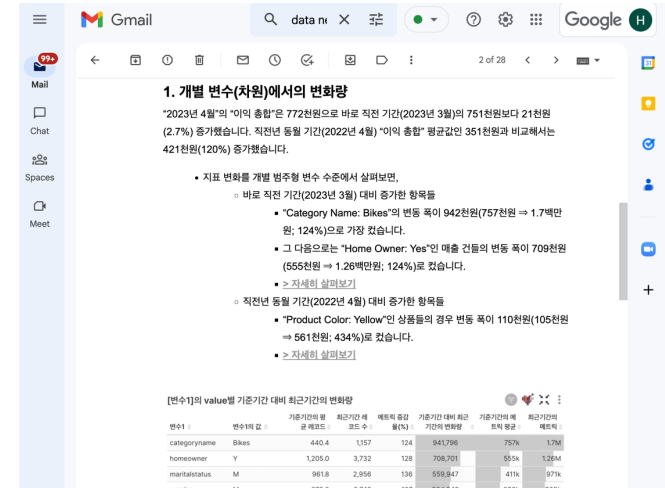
Gmail

data ne

Google H

99+
Mail

Chat

Spaces

Meet

2 of 28

1. 개별 변수(차원)에서의 변화량

"2023년 4월"의 "이익 총합"은 772천원으로 바로 직전 기간(2023년 3월)의 751천원보다 21천원(2.7%) 증가했습니다. 직전년 동월 기간(2022년 4월) "이익 총합" 평균값인 351천원과 비교해서는 421천원(120%) 증가했습니다.

• 지표 변화를 개별 범주형 변수 수준에서 살펴보면,
  ◦ 바로 직전 기간(2023년 3월) 대비 증가한 항목들
    ▪ "Category Name: Bikes"의 변동 폭이 942천원(757천원 ⇒ 1.7백만원; 124%)으로 가장 컸습니다.
    ▪ 그 다음으로는 "Home Owner: Yes"인 매출 건들의 변동 폭이 709천원(555천원 ⇒ 1.26백만원; 124%)로 컸습니다.
    ▪ > 자세히 살펴보기
  ◦ 직전년 동월 기간(2022년 4월) 대비 증가한 항목들
    ▪ "Product Color: Yellow"인 상품들의 경우 변동 폭이 110천원(105천원 ⇒ 561천원; 434%)로 컸습니다.
    ▪ > 자세히 살펴보기

[변수1]의 value별 기준기간 대비 최근기간의 변화량

| 변수1 | 변수1의 값 | 기준기간의 평균 레코드 | 최근기간 레코드 수 | 레코드 증감율(%) | 기준기간 대비 최근기간의 변화량 | 기준기간의 메트릭 평균 | 최근기간의 메트릭 |
|---|---|---|---|---|---|---|---|
| categoryname | Bikes | 440.4 | 1,157 | 124 | 941,796 | 757k | 1.7M |
| homeowner | Y | 1,205.0 | 3,732 | 128 | 708,701 | 555k | 1.26M |
| maritalstatus | M | 961.8 | 2,956 | 136 | 559,947 | 411k | 971k |